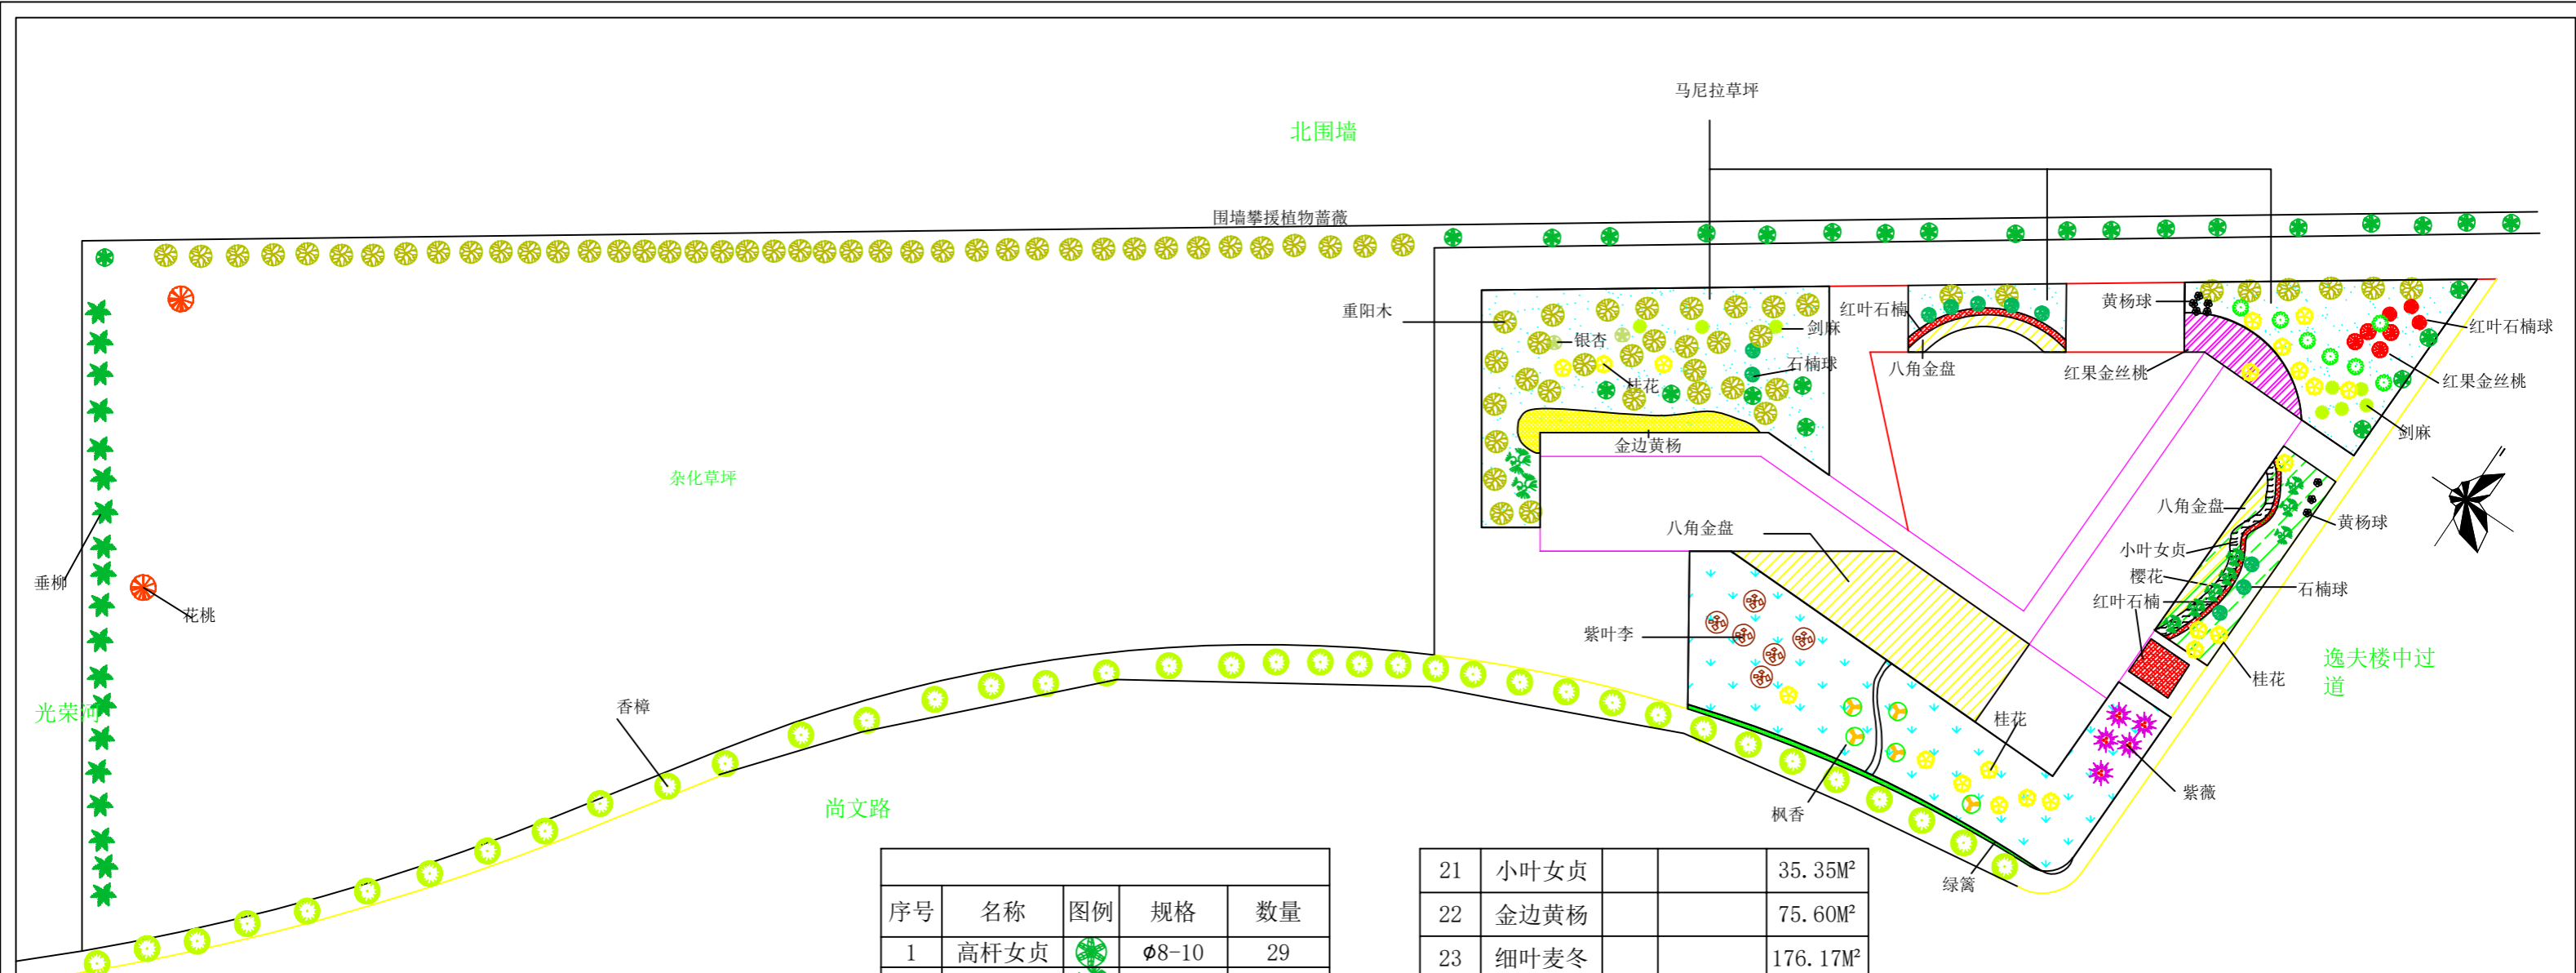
马尼拉草坪

北围墙

围墙攀援植物蔷薇

重阳木

银杏

桂花

剑麻

石楠球

红叶石楠

八角金盘

黄杨球

红果金丝桃

红叶石楠球

红果金丝桃

剑麻

金边黄杨

杂化草坪

八角金盘

八角金盘

黄杨球

小叶女贞

樱花

石楠球

红叶石楠

垂柳

花桃

紫叶李

桂花

逸夫楼中过道

光荣街

香樟

桂花

尚文路

枫香

紫薇

绿篱

| 序号 | 名称 | 图例 | 规格 | 数量 |
|---|---|---|---|---|
| 1 | 高杆女贞 | | $\phi$8-10 | 29 |

| 21 | 小叶女贞 | | | 35.35M² |
|---|---|---|---|---|
| 22 | 金边黄杨 | | | 75.60M² |
| 23 | 细叶麦冬 | | | 176.17M² |